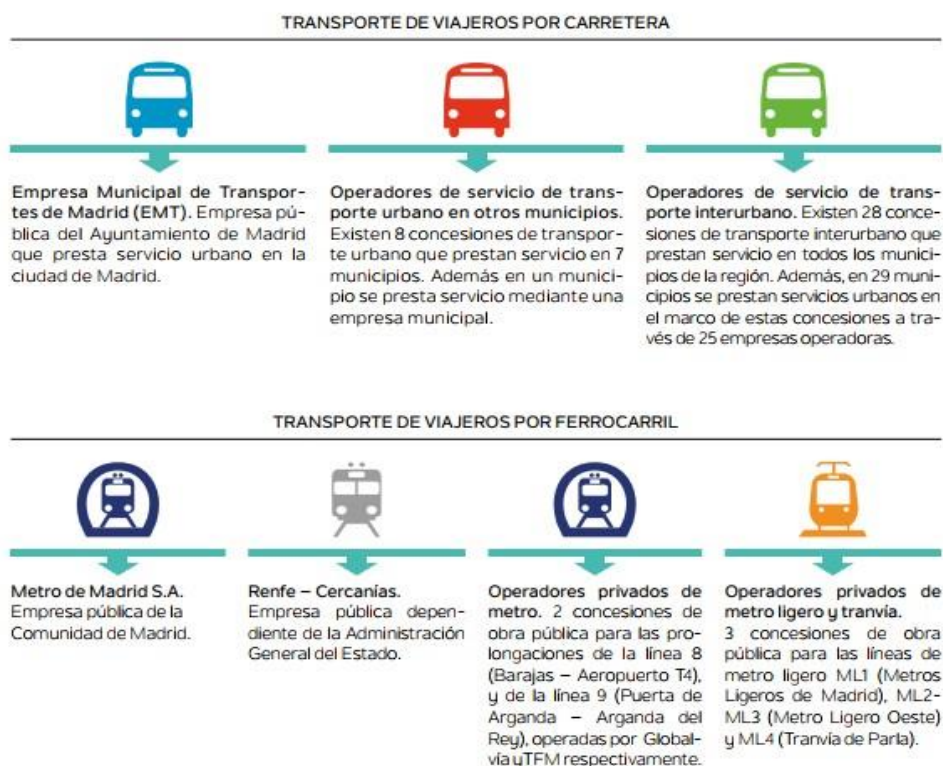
TRANSPORTE DE VIAJEROS POR CARRETERA

Empresa Municipal de Transportes de Madrid (EMT). Empresa pública del Ayuntamiento de Madrid que presta servicio urbano en la ciudad de Madrid.

Operadores de servicio de transporte urbano en otros municipios. Existen 8 concesiones de transporte urbano que prestan servicio en 7 municipios. Además en un municipio se presta servicio mediante una empresa municipal.

Operadores de servicio de transporte interurbano. Existen 28 concesiones de transporte interurbano que prestan servicio en todos los municipios de la región. Además, en 29 municipios se prestan servicios urbanos en el marco de estas concesiones a través de 25 empresas operadoras.

TRANSPORTE DE VIAJEROS POR FERROCARRIL

Metro de Madrid S.A. Empresa pública de la Comunidad de Madrid.

Renfe – Cercanías. Empresa pública dependiente de la Administración General del Estado.

Operadores privados de metro. 2 concesiones de obra pública para las prolongaciones de la línea 8 (Barajas – Aeropuerto T4), y de la línea 9 (Puerta de Arganda – Arganda del Rey), operadas por Globalvía y TFM respectivamente.

Operadores privados de metro ligero y tranvía. 3 concesiones de obra pública para las líneas de metro ligero ML1 (Metros Ligeros de Madrid), ML2-ML3 (Metro Ligero Oeste) y ML4 (Tranvía de Parla).